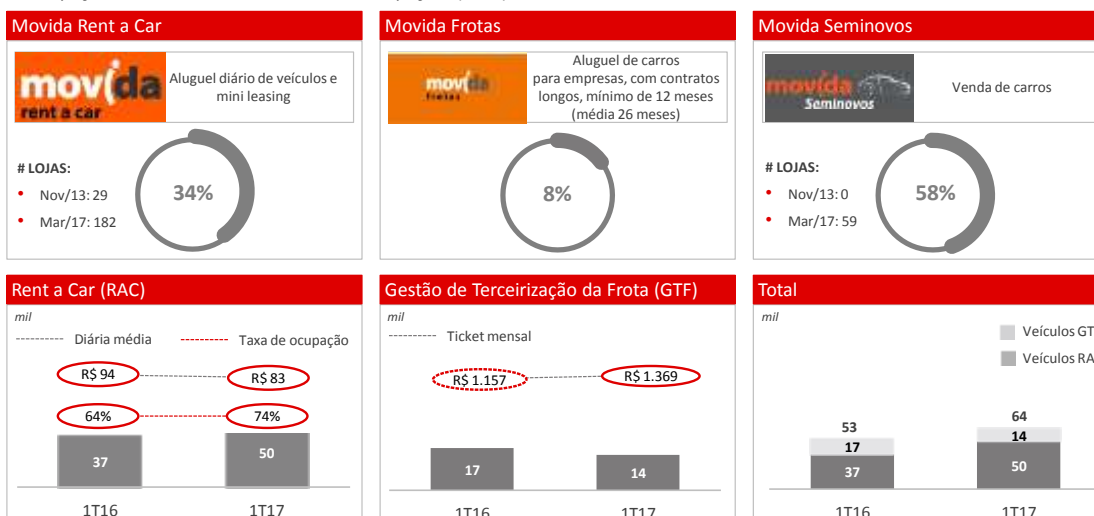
Movida Rent a Car

movida rent a car

Aluguel diário de veículos e mini leasing

# LOJAS:
• Nov/13: 29
• Mar/17: 182

34%

Movida Frotas

movida frotas

Aluguel de carros para empresas, com contratos longos, mínimo de 12 meses (média 26 meses)

8%

Movida Seminovos

movida Seminovos

Venda de carros

# LOJAS:
• Nov/13: 0
• Mar/17: 59

58%

Rent a Car (RAC)

mil

Diária média

Taxa de ocupação

R$ 94

R$ 83

64%

74%

37

50

1T16

1T17

Gestão de Terceirização da Frota (GTF)

mil

Ticket mensal

R$ 1.157

R$ 1.369

17

14

1T16

1T17

Total

mil

Veículos GT

Veículos RA

53

17

37

64

14

50

1T16

1T17